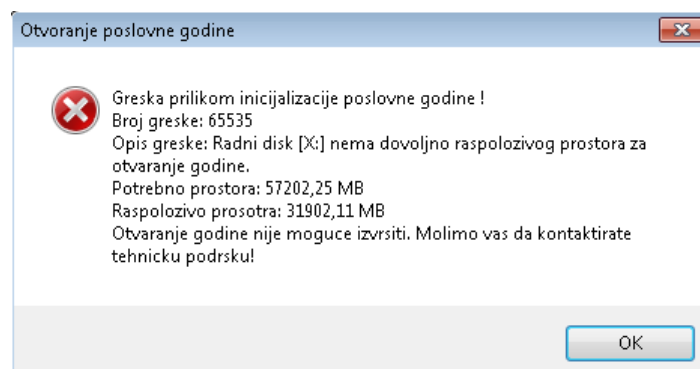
Otvoranje poslovne godine

Greska prilikom inicijalizacije poslovne godine !
Broj greske: 65535
Opis greske: Radni disk [X:] nema dovoljno raspolozivog prostora za otvaranje godine.
Potrebno prostora: 57202,25 MB
Raspolozivo prosotra: 31902,11 MB
Otvaranje godine nije moguce izvrsiti. Molimo vas da kontaktirate tehnicku podrsku!

OK